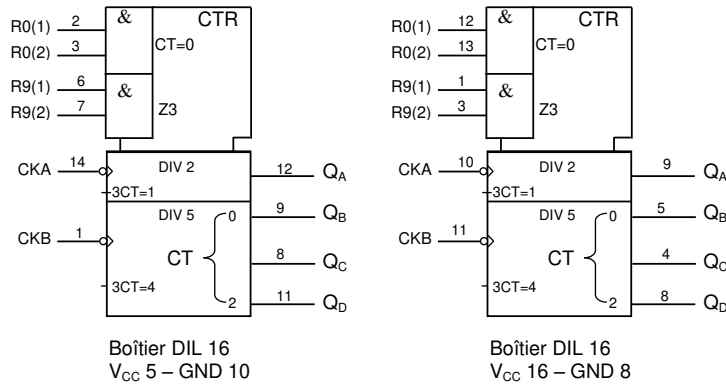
R0(1) 2
R0(2) 3
&
CTR
CT=0
R9(1) 6
R9(2) 7
&
Z3
CKA 14
DIV 2
3CT=1
12 $Q_A$
DIV 5
9 $Q_B$
CKB 1
0
CT
8 $Q_C$
3CT=4
2
11 $Q_D$

Boîtier DIL 16
$V_{CC}$ 5 – GND 10

R0(1) 12
R0(2) 13
&
CTR
CT=0
R9(1) 1
R9(2) 3
&
Z3
CKA 10
DIV 2
3CT=1
9 $Q_A$
DIV 5
5 $Q_B$
CKB 11
0
CT
4 $Q_C$
3CT=4
2
8 $Q_D$

Boîtier DIL 16
$V_{CC}$ 16 – GND 8